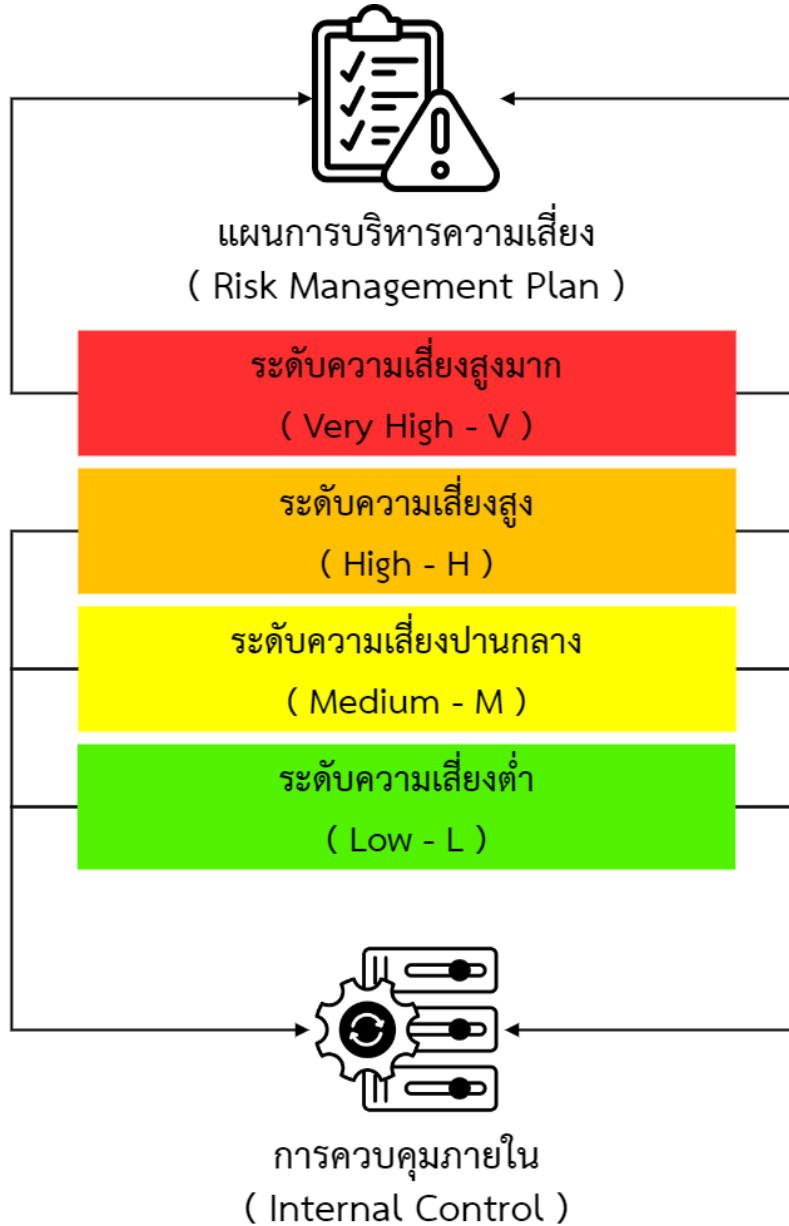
แผนการบริหารความเสี่ยง
( Risk Management Plan )

ระดับความเสี่ยงสูงมาก
( Very High - V )

ระดับความเสี่ยงสูง
( High - H )

ระดับความเสี่ยงปานกลาง
( Medium - M )

ระดับความเสี่ยงต่ำ
( Low - L )

การควบคุมภายใน
( Internal Control )